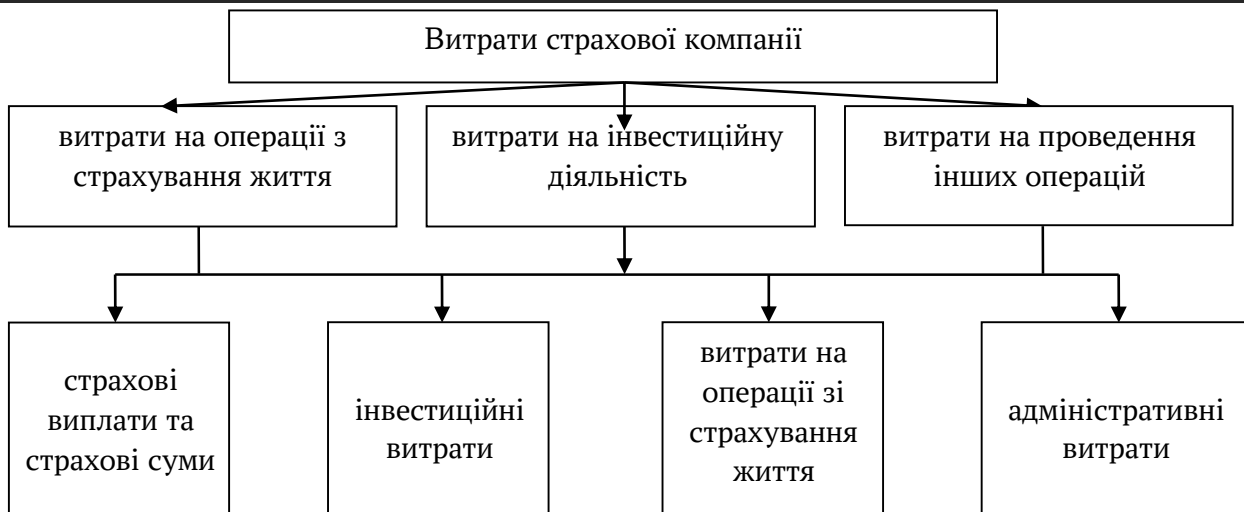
Витрати страхової компанії

витрати на операції з страхування життя

витрати на інвестиційну діяльність

витрати на проведення інших операцій

страхові виплати та страхові суми

інвестиційні витрати

витрати на операції зі страхування життя

адміністративні витрати